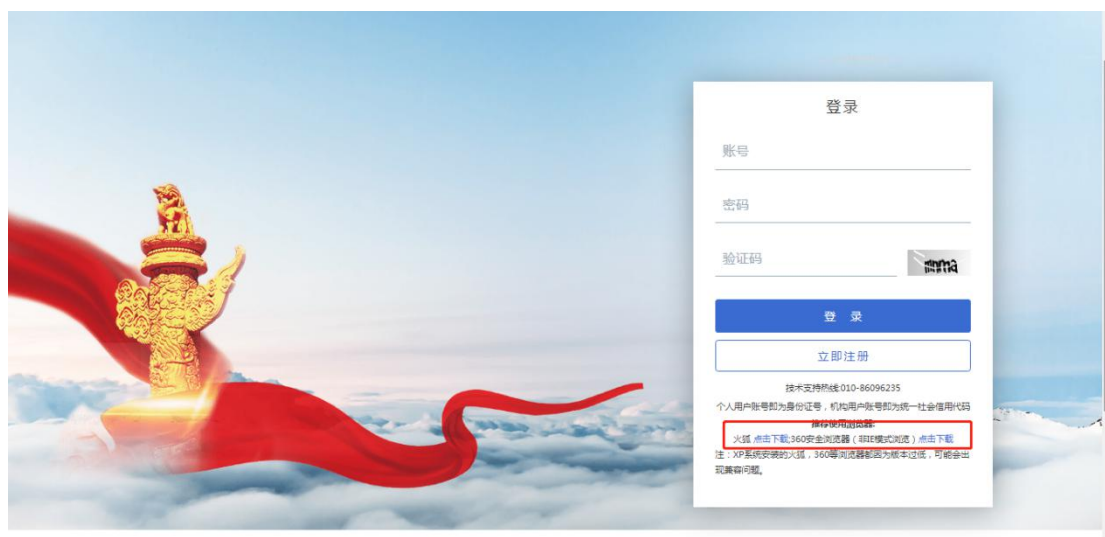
登录

账号

密码

验证码

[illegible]

登 录

立即注册

技术支持热线:010-86096235

个人用户账号即为身份证号，机构用户账号即为统一社会信用代码

推荐使用浏览器:

火狐 点击下载;360安全浏览器（非IE模式浏览）点击下载

注：XP系统安装的火狐，360等浏览器都因为版本过低，可能会出现兼容问题。